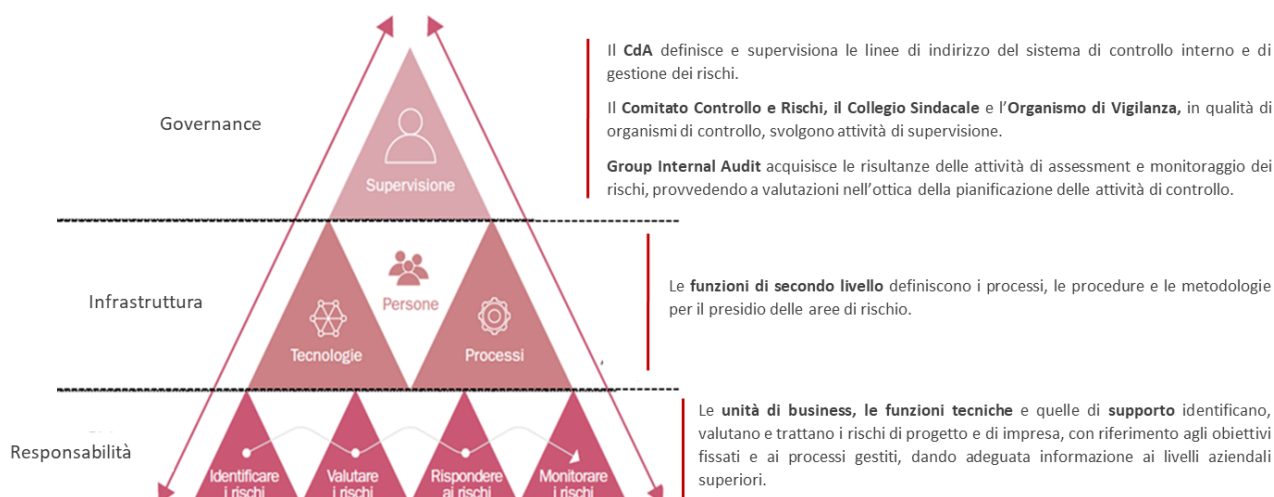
Governance

Supervisione

Il **CdA** definisce e supervisiona le linee di indirizzo del sistema di controllo interno e di gestione dei rischi.

Il **Comitato Controllo e Rischi, il Collegio Sindacale** e l'**Organismo di Vigilanza,** in qualità di organismi di controllo, svolgono attività di supervisione.

**Group Internal Audit** acquisisce le risultanze delle attività di assessment e monitoraggio dei rischi, provvedendo a valutazioni nell'ottica della pianificazione delle attività di controllo.

Infrastruttura

Persone

Tecnologie

Processi

Le **funzioni di secondo livello** definiscono i processi, le procedure e le metodologie per il presidio delle aree di rischio.

Responsabilità

Identificare i rischi

Valutare i rischi

Rispondere ai rischi

Monitorare i rischi

Le **unità di business, le funzioni tecniche** e quelle di **supporto** identificano, valutano e trattano i rischi di progetto e di impresa, con riferimento agli obiettivi fissati e ai processi gestiti, dando adeguata informazione ai livelli aziendali superiori.